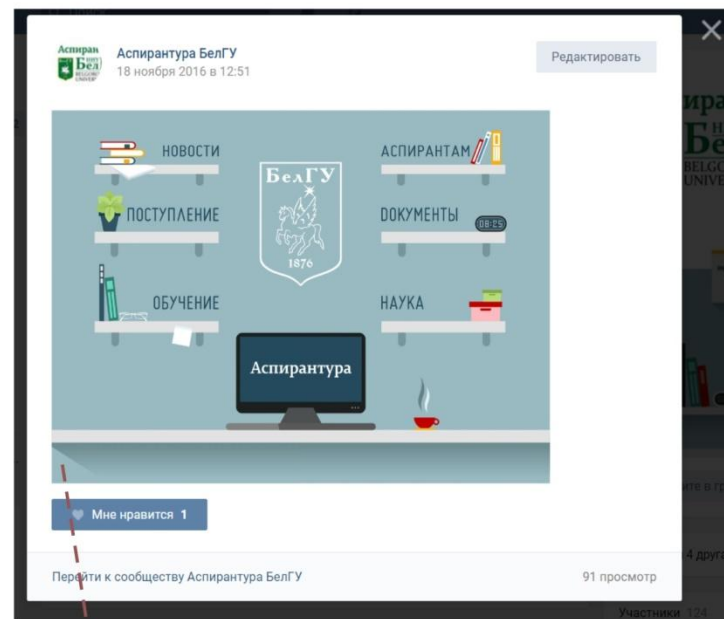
Аспиран
Бел
BELGOR
UNIVER

Аспирантура БелГУ
18 ноября 2016 в 12:51

Редактировать

НОВОСТИ
ПОСТУПЛЕНИЕ
ОБУЧЕНИЕ
БелГУ
1876
АСПИРАНТАМ
ДОКУМЕНТЫ
08:25
НАУКА
Аспирантура

Мне нравится 1

Перейти к сообществу Аспирантура БелГУ

91 просмотр

ира
Бе
BELGO
UNIVE
ите в гр
4 друг
Участники 124